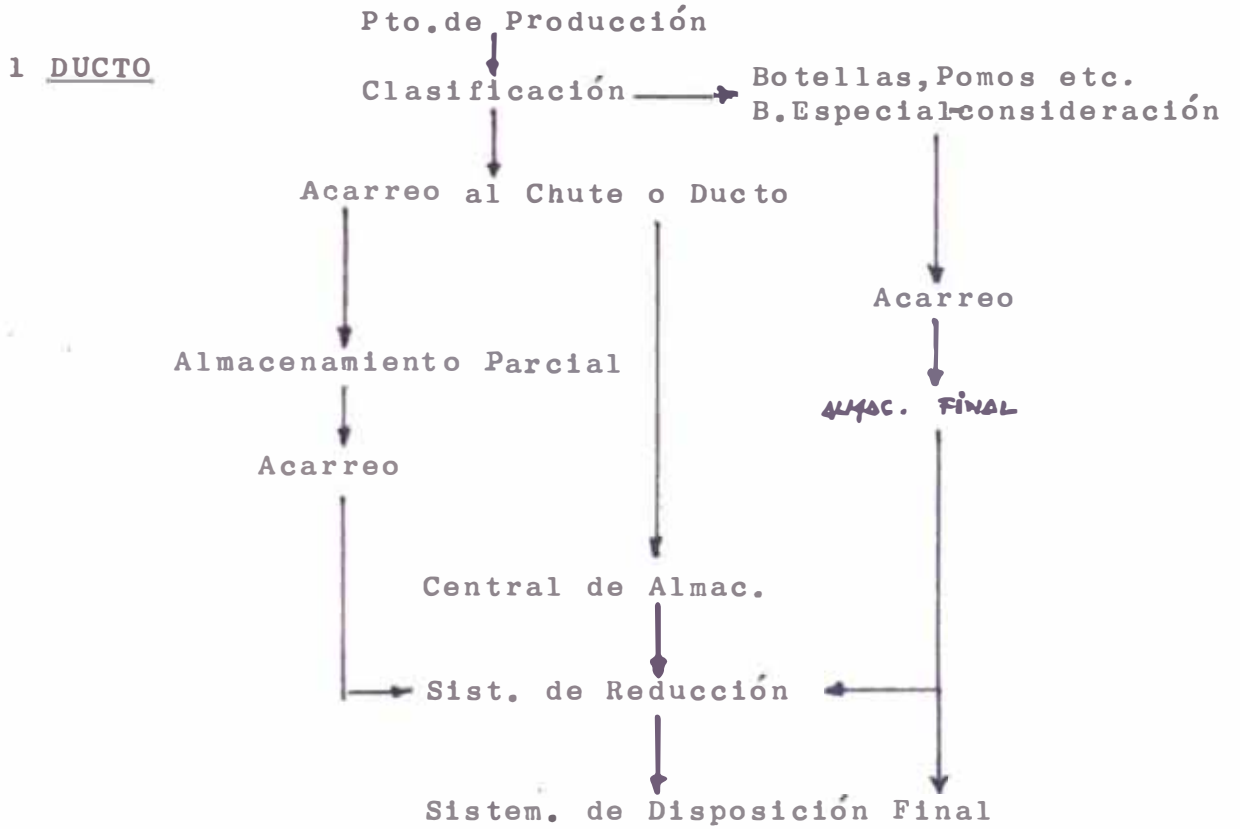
1 DUCTO

Pto.de Producción

Clasificación

Botellas,Pomos etc.
B.Especial consideración

Acarreo al Chute o Ducto

Acarreo

Almacenamiento Parcial

ALMAC. FINAL

Acarreo

Central de Almac.

Sist. de Reducción

Sistem. de Disposición Final